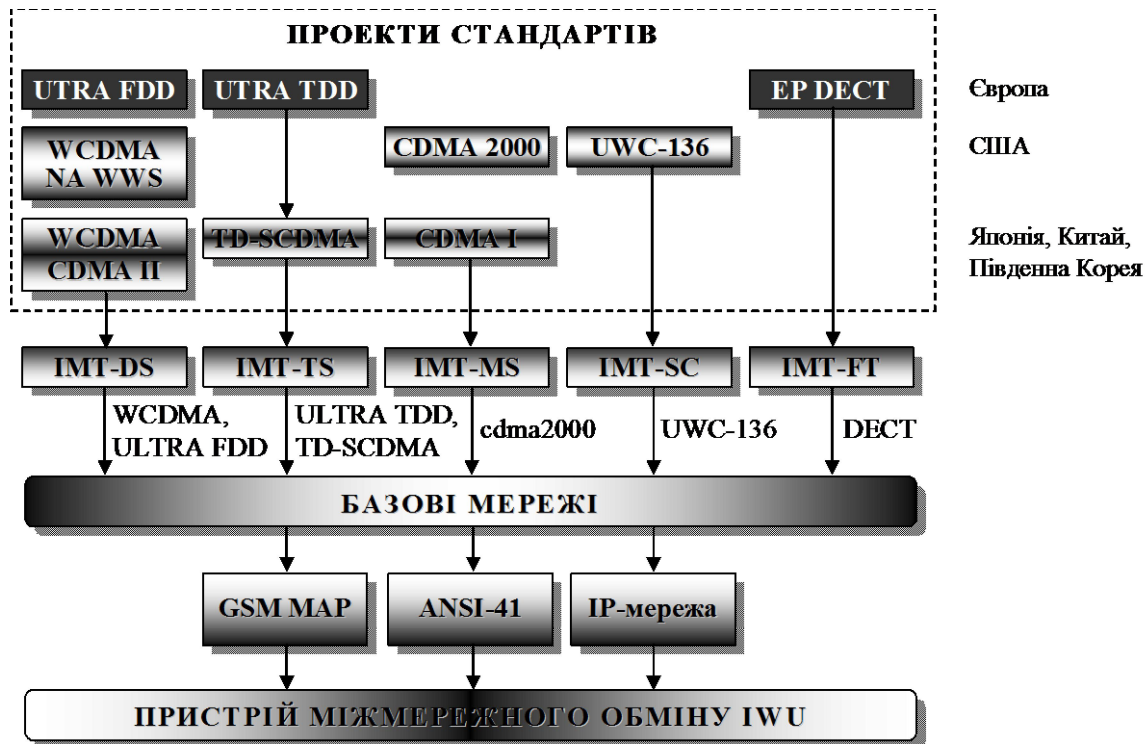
ПРОЕКТИ СТАНДАРТІВ

UTRA FDD

UTRA TDD

EP DECT

Європа

WCDMA NA WWS

CDMA 2000

UWC-136

США

WCDMA CDMA II

TD-SCDMA

CDMA I

Японія, Китай, Південна Корея

IMT-DS

IMT-TS

IMT-MS

IMT-SC

IMT-FT

WCDMA, ULTRA FDD

ULTRA TDD, TD-SCDMA

cdma2000

UWC-136

DECT

БАЗОВІ МЕРЕЖІ

GSM MAP

ANSI-41

IP-мережа

ПРИСТРІЙ МІЖМЕРЕЖНОГО ОБМІНУ IWU